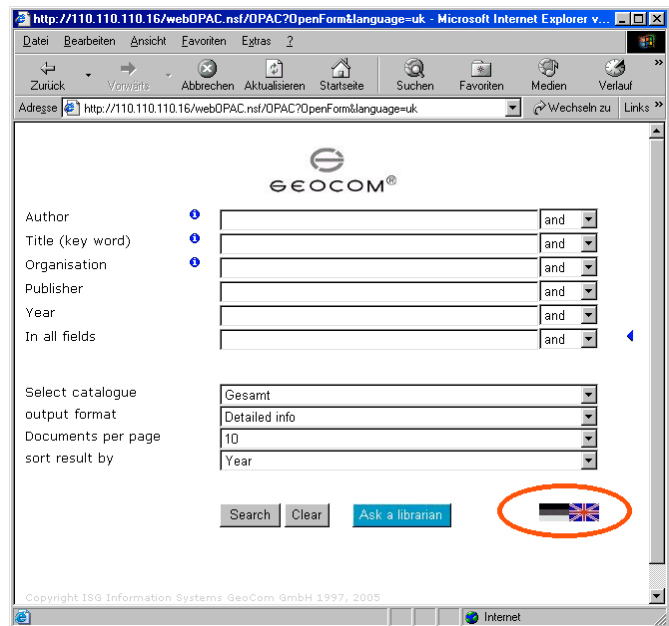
http://110.110.110.16/webOPAC.nsf/OPAC?OpenForm&language=uk - Microsoft Internet Explorer v...

Datei Bearbeiten Ansicht Favoriten Extras ?

Zurück Vorwärts Abbrechen Aktualisieren Startseite Suchen Favoriten Medien Verlauf

Adresse http://110.110.110.16/webOPAC.nsf/OPAC?OpenForm&language=uk Wechseln zu Links

GEOCOM®

Author and
Title (key word) and
Organisation and
Publisher and
Year and
In all fields and

Select catalogue Gesamt
output format Detailed info
Documents per page 10
sort result by Year

Search Clear Ask a librarian

Copyright ISG Information Systems GeoCom GmbH 1997, 2005

Internet